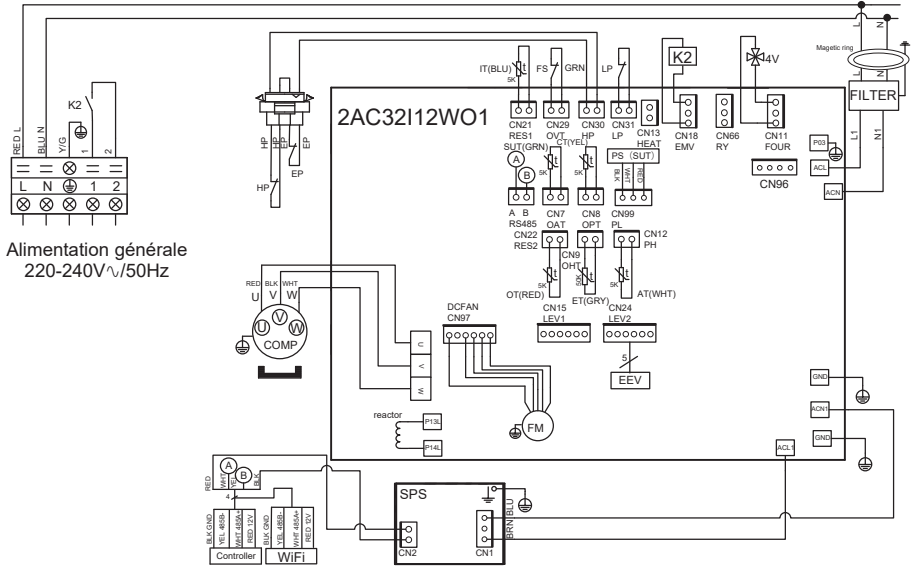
RED L
BLU N
Y/G
K2
1
2
L N 1 2
Alimentation générale
220-240V∿/50Hz

HP HP EP EP
HP
EP

IT(BLU)
5K
FS GRN
LP
K2
4V
Magetic ring
L N
L N
FILTER
L1 N1

2AC32I12WO1
CN21 RES1
CN29 OVT
CN30 HP
CN31 LP
CN13 HEAT
CN18 EMV
CN66 RY
CN11 FOUR
P03
ACL
ACN
CN96
SUT(GRN)
CT(YEL)
A
B
5K
5K
PS (SUT)
BLK WHT RED
A B RS485
CN7 OAT
CN8 OPT
CN99 PL
CN22 RES2
CN9 OHT
CN12 PH
5K
50K
5K
OT(RED)
ET(GRY)
AT(WHT)
CN15 LEV1
CN24 LEV2
5
EEV

RED BLK WHT
U V W
U V W
COMP
DCFAN CN97
U
V
W
FM
reactor
P13L
P14L
GND
ACN1
GND
ACL1

RED
WHT YEL BLK
A B
4
BLK GND YEL 485B- WHT 485A+ RED 12V
Controller
BLK GND YEL 485B- WHT 485A+ RED 12V
WiFi
SPS
CN2
CN1
BRN BLU